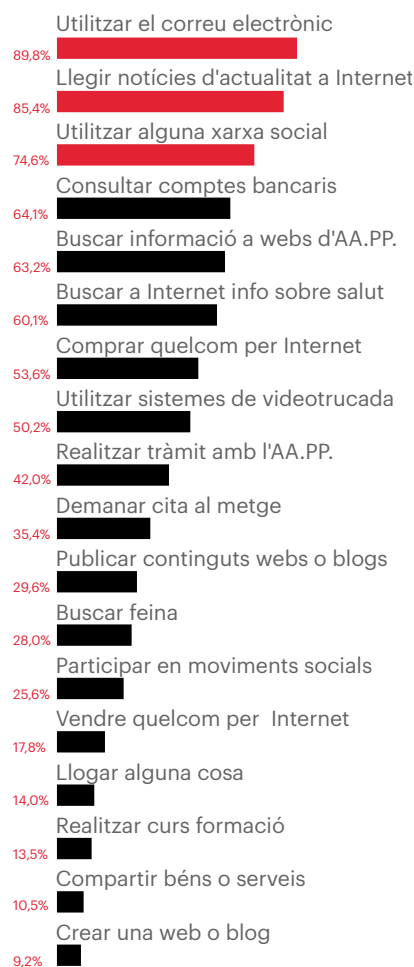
Utilitzar el correu electrònic
89,8%
Llegir notícies d'actualitat a Internet
85,4%
Utilitzar alguna xarxa social
74,6%
Consultar comptes bancaris
64,1%
Buscar informació a webs d'AA.PP.
63,2%
Buscar a Internet info sobre salut
60,1%
Comprar quelcom per Internet
53,6%
Utilitzar sistemes de videotrucada
50,2%
Realitzar tràmit amb l'AA.PP.
42,0%
Demanar cita al metge
35,4%
Publicar continguts webs o blogs
29,6%
Buscar feina
28,0%
Participar en moviments socials
25,6%
Vendre quelcom per Internet
17,8%
Llogar alguna cosa
14,0%
Realitzar curs formació
13,5%
Compartir béns o serveis
10,5%
Crear una web o blog
9,2%